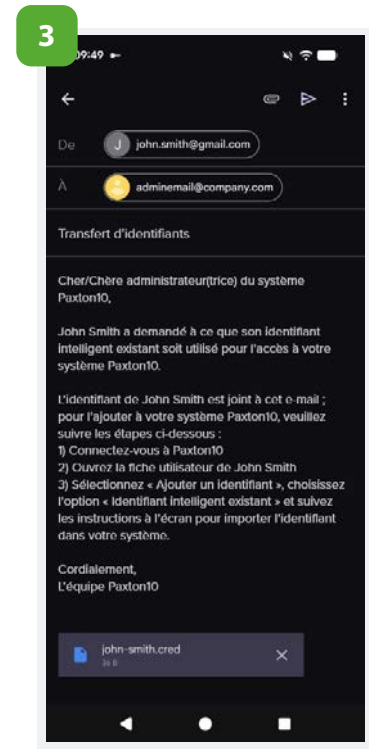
3

09:49

De J john.smith@gmail.com

À adminemail@company.com

Transfert d'identifiants

Cher/Chère administrateur(trice) du système Paxton10,

John Smith a demandé à ce que son identifiant intelligent existant soit utilisé pour l'accès à votre système Paxton10.

L'identifiant de John Smith est joint à cet e-mail ; pour l'ajouter à votre système Paxton10, veuillez suivre les étapes ci-dessous :
1) Connectez-vous à Paxton10
2) Ouvrez la fiche utilisateur de John Smith
3) Sélectionnez « Ajouter un identifiant », choisissez l'option « Identifiant intelligent existant » et suivez les instructions à l'écran pour importer l'identifiant dans votre système.

Cordialement,
L'équipe Paxton10

john-smith.cred
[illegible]